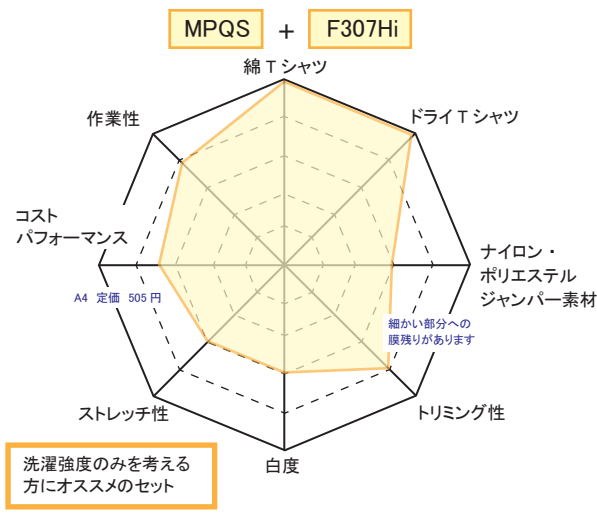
MPQS + F307Hi

綿 T シャツ

ドライ T シャツ

ナイロン・
ポリエステル
ジャンパー素材

細かい部分への
膜残りがあります

トリミング性

白度

ストレッチ性

コスト
パフォーマンス

A4 定価 505 円

作業性

洗濯強度のみを考える
方にオススメのセット